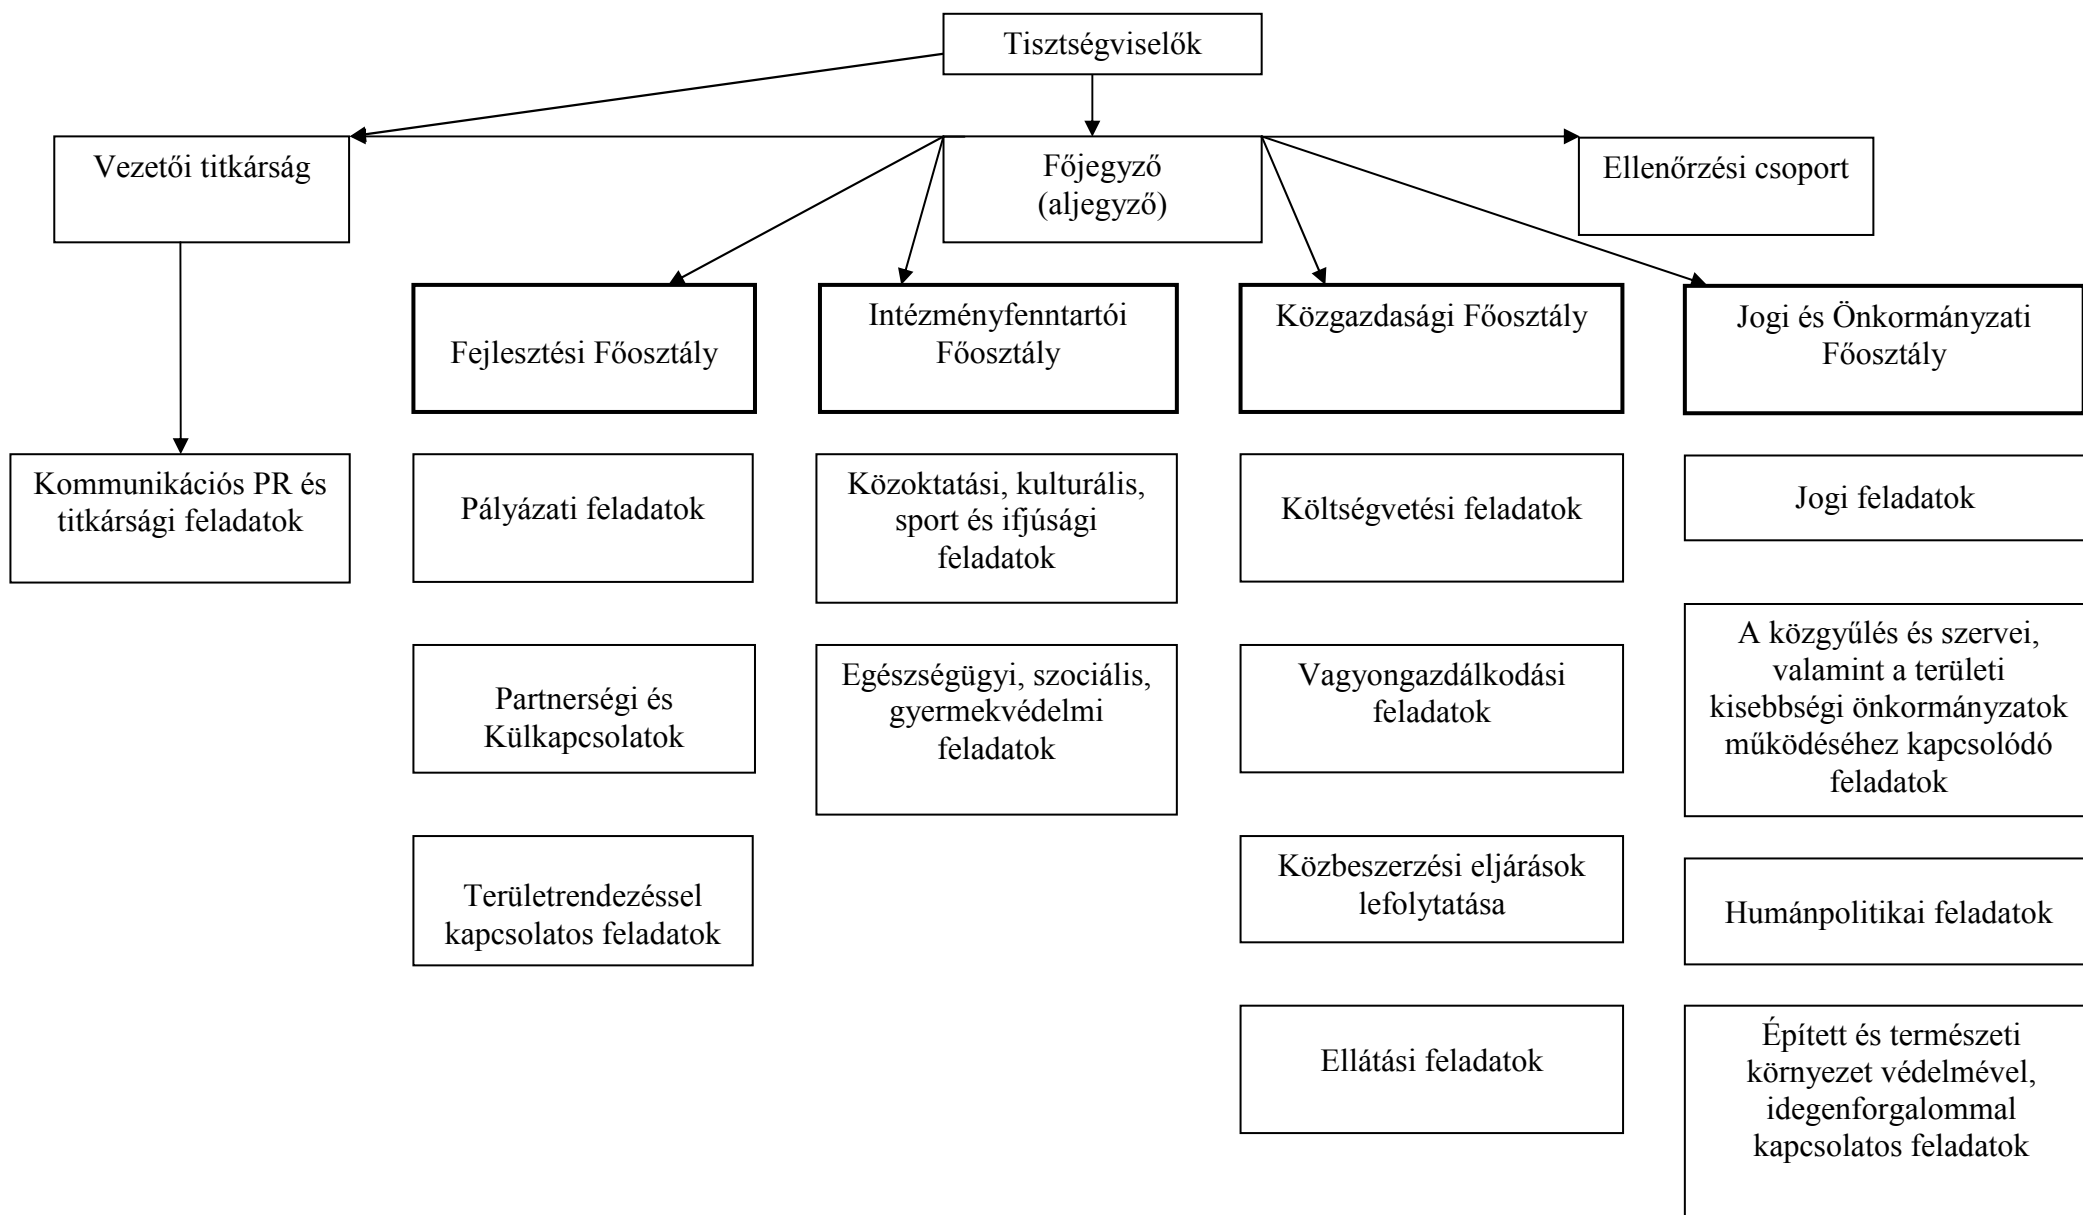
Tisztségviselők

Vezetői titkárság

Főjegyző (aljegyző)

Ellenőrzési csoport

Fejlesztési Főosztály

Intézményfenntartói Főosztály

Közgazdasági Főosztály

Jogi és Önkormányzati Főosztály

Kommunikációs PR és titkársági feladatok

Pályázati feladatok

Partnerségi és Külkapcsolatok

Területrendezéssel kapcsolatos feladatok

Közoktatási, kulturális, sport és ifjúsági feladatok

Egészségügyi, szociális, gyermekvédelmi feladatok

Költségvetési feladatok

Vagyongazdálkodási feladatok

Közbeszerzési eljárások lefolytatása

Ellátási feladatok

Jogi feladatok

A közgyűlés és szervei, valamint a területi kisebbségi önkormányzatok működéséhez kapcsolódó feladatok

Humánpolitikai feladatok

Épített és természeti környezet védelmével, idegenforgalommal kapcsolatos feladatok